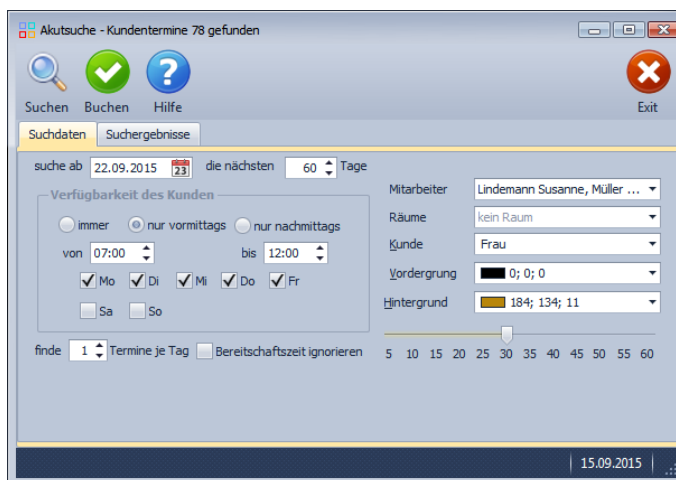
Akutsuche - Kundentermine 78 gefunden

Suchen Buchen Hilfe Exit

Suchdaten Suchergebnisse

suche ab 22.09.2015 23 die nächsten 60 Tage

Verfügbarkeit des Kunden

immer nur vormittags nur nachmittags

von 07:00 bis 12:00

Mo Di Mi Do Fr

Sa So

finde 1 Termine je Tag Bereitschaftszeit ignorieren

Mitarbeiter Lindemann Susanne, Müller ...

Räume kein Raum

Kunde Frau

Vordergrung 0; 0; 0

Hintergrund 184; 134; 11

5 10 15 20 25 30 35 40 45 50 55 60

15.09.2015